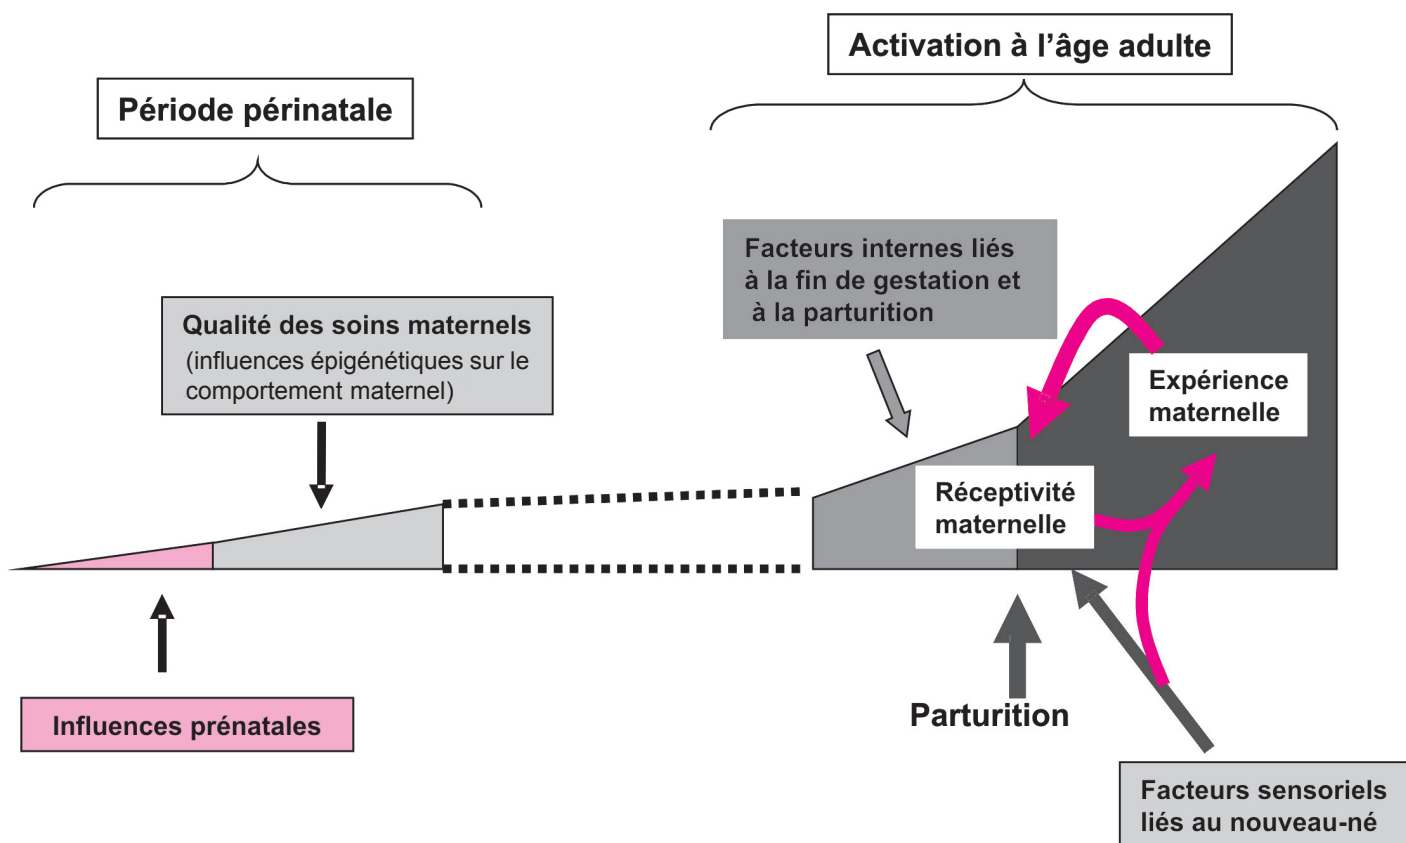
Activation à l'âge adulte

Période périnatale

Facteurs internes liés à la fin de gestation et à la parturition

Qualité des soins maternels
(influences épigénétiques sur le comportement maternel)

Expérience maternelle

Réceptivité maternelle

Parturition

Influences prénatales

Facteurs sensoriels liés au nouveau-né